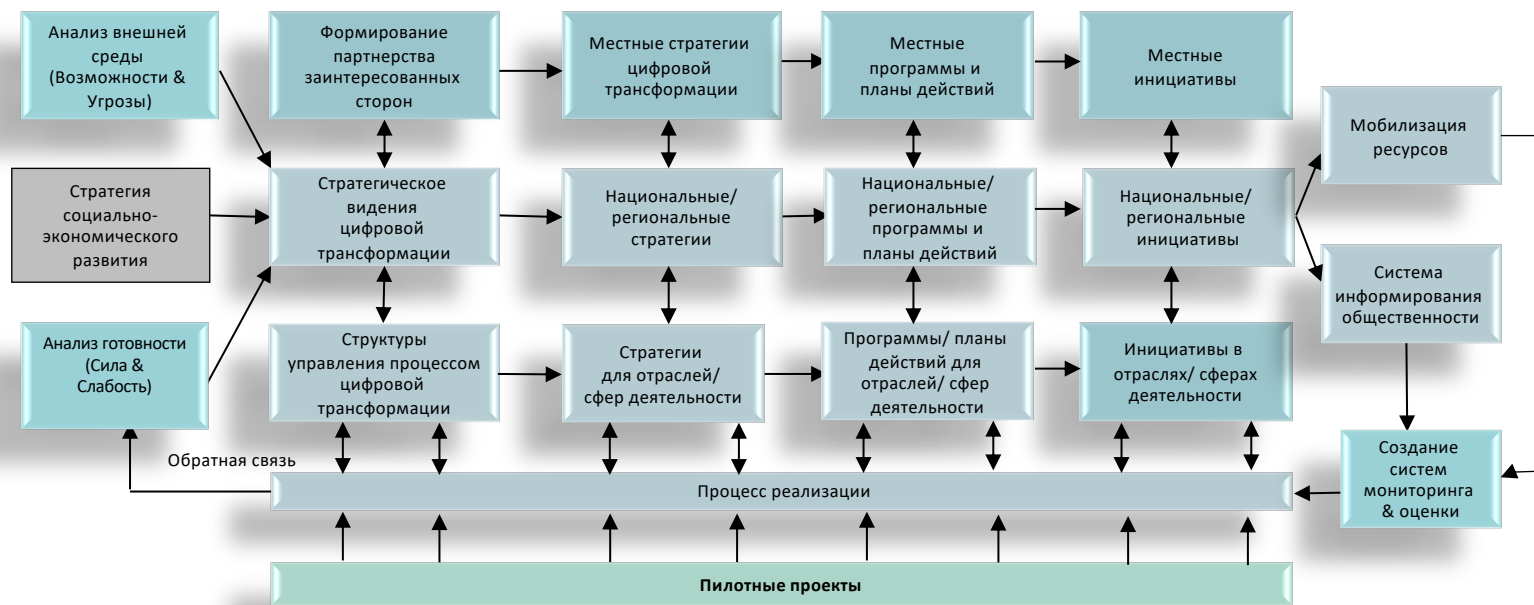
Анализ внешней среды (Возможности & Угрозы)

Формирование партнерства заинтересованных сторон

Местные стратегии цифровой трансформации

Местные программы и планы действий

Местные инициативы

Мобилизация ресурсов

Стратегия социально-экономического развития

Стратегическое видения цифровой трансформации

Национальные/ региональные стратегии

Национальные/ региональные программы и планы действий

Национальные/ региональные инициативы

Система информирования общественности

Анализ готовности (Сила & Слабость)

Структуры управления процессом цифровой трансформации

Стратегии для отраслей/ сфер деятельности

Программы/ планы действий для отраслей/ сфер деятельности

Инициативы в отраслях/ сферах деятельности

Создание систем мониторинга & оценки

Обратная связь

Процесс реализации

Пилотные проекты